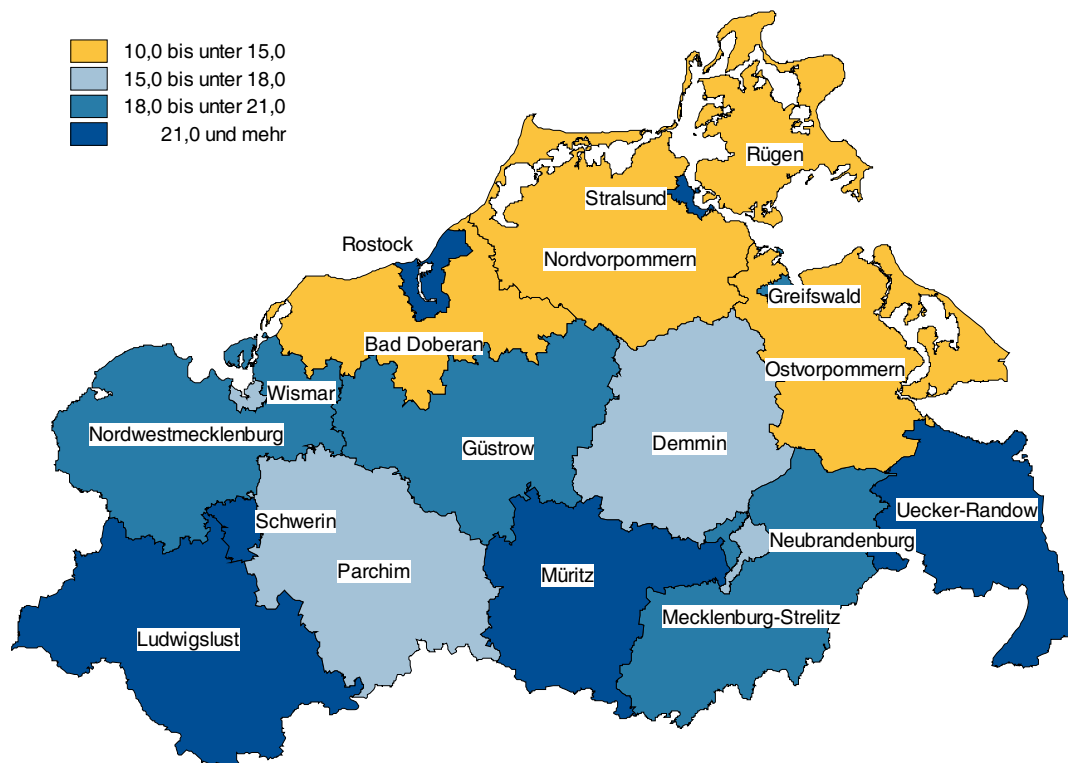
10,0 bis unter 15,0
15,0 bis unter 18,0
18,0 bis unter 21,0
21,0 und mehr

Rügen
Stralsund
Rostock
Nordvorpommern
Greifswald
Bad Doberan
Ostvorpommern
Wismar
Nordwestmecklenburg
Güstrow
Demmin
Uecker-Randow
Schwerin
Neubrandenburg
Parchim
Müritz
Mecklenburg-Strelitz
Ludwigslust